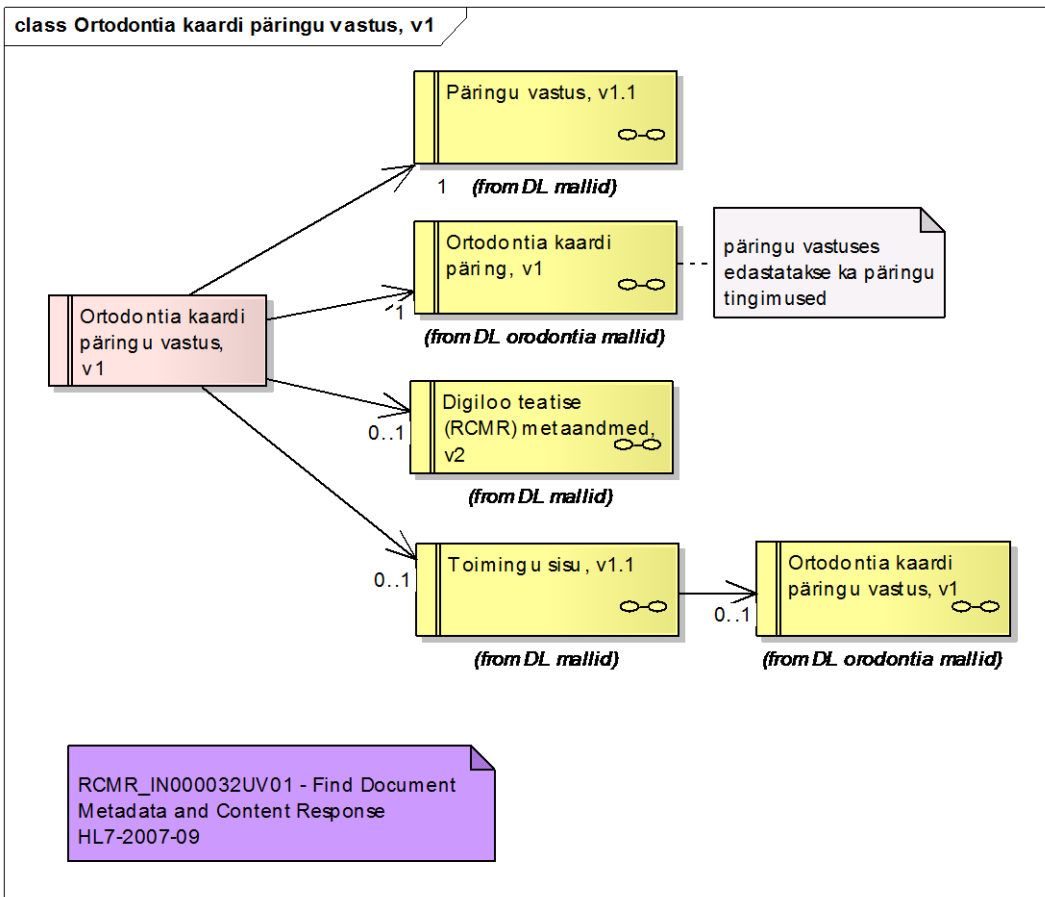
class Ortodontia kaardi päringu vastus, v1

Päringu vastus, v1.1

1 (from DL mallid)

Ortodontia kaardi päring, v1

päringu vastuses edastatakse ka päringu tingimused

1 (from DL orodontia mallid)

Ortodontia kaardi päringu vastus, v1

Digiloo teatise (RCMR) metaandmed, v2

0..1 (from DL mallid)

Toimingu sisu, v1.1

0..1 (from DL mallid)

Ortodontia kaardi päringu vastus, v1

0..1 (from DL orodontia mallid)

RCMR_IN000032UV01 - Find Document Metadata and Content Response HL7-2007-09